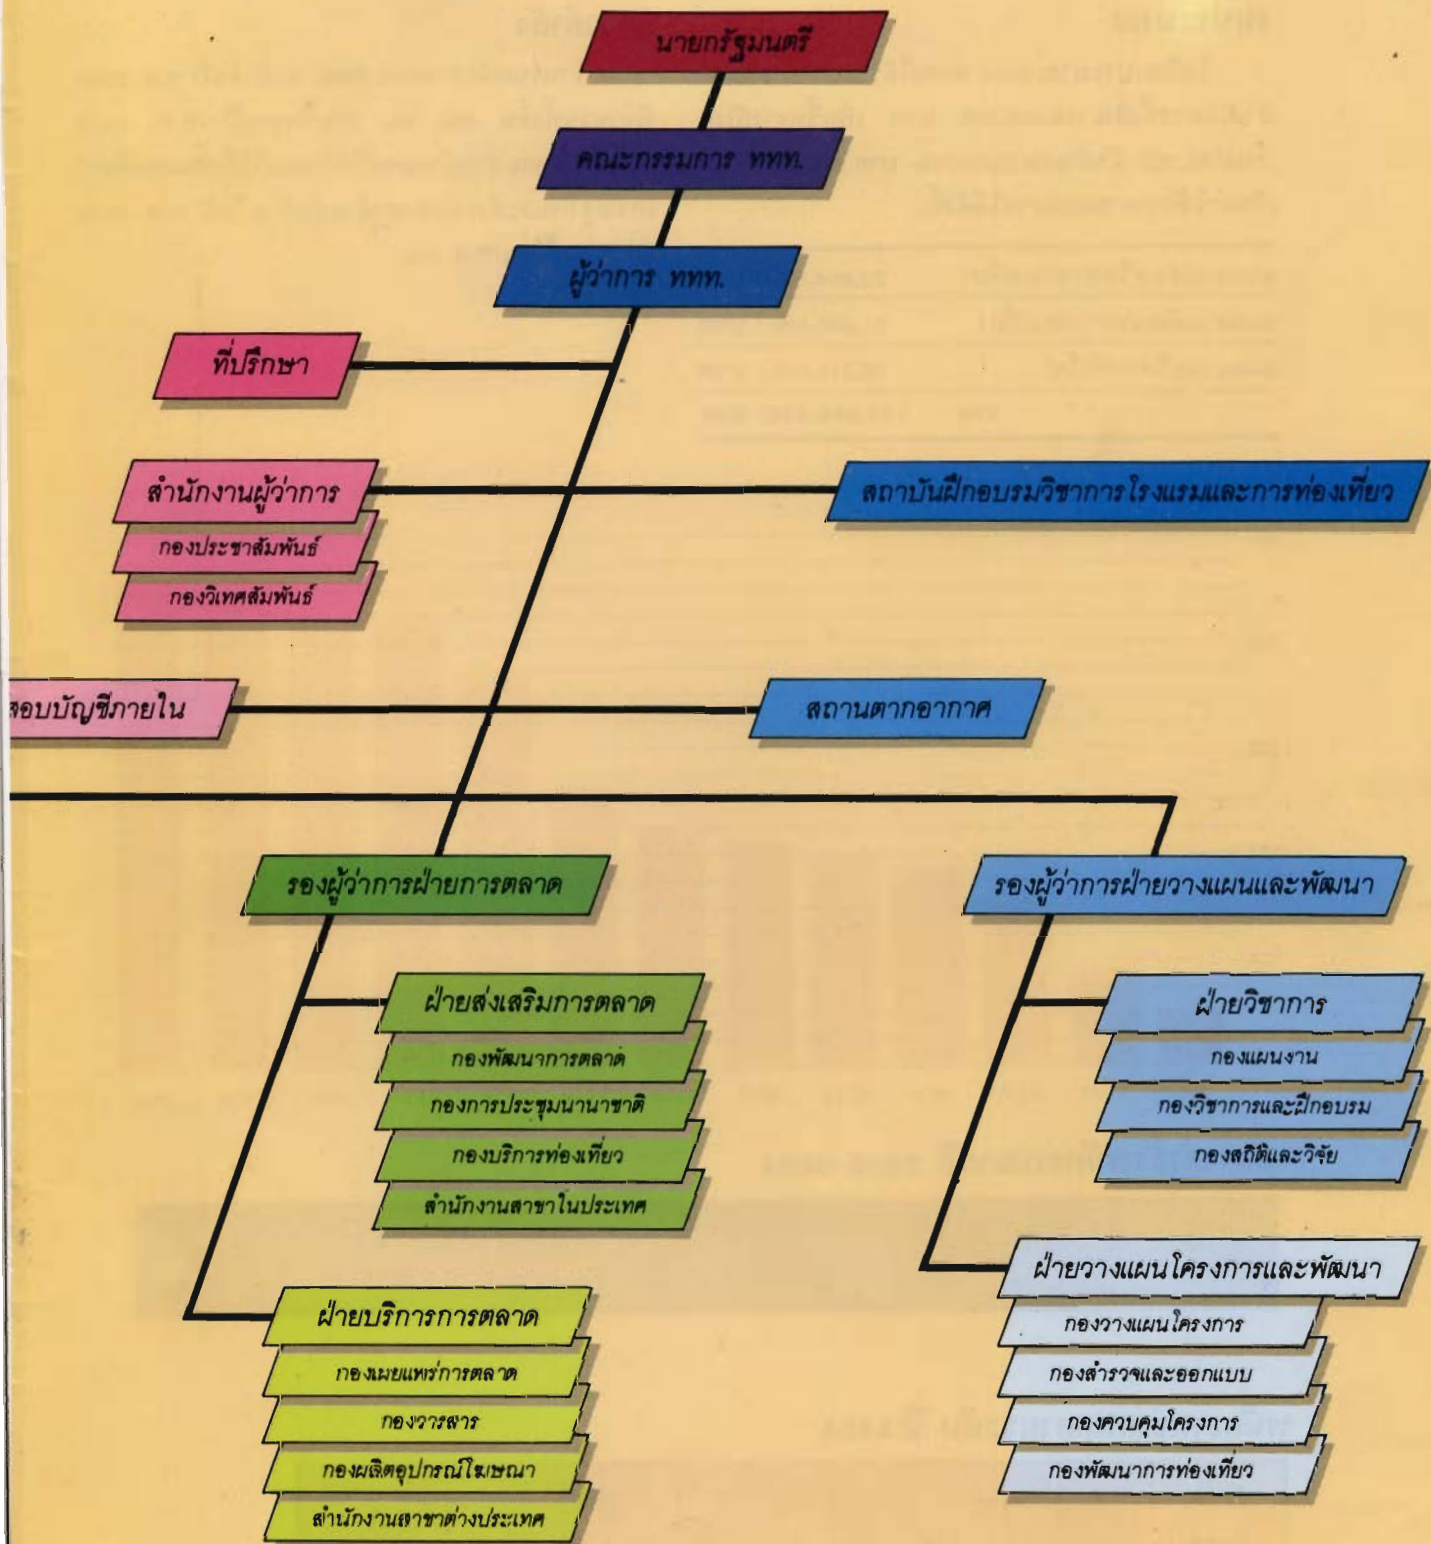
นายกรัฐมนตรี

คณะกรรมการ ททท.

ผู้ว่าการ ททท.

ที่ปรึกษา

สำนักงานผู้ว่าการ

กองประชาสัมพันธ์

กองวิเทศสัมพันธ์

สถาบันฝึกอบรมวิชาการโรงแรมและการท่องเที่ยว

สอบบัญชีภายใน

สถานตากอากาศ

รองผู้ว่าการฝ่ายการตลาด

ฝ่ายส่งเสริมการตลาด

กองพัฒนาการตลาด

กองการประชุมนานาชาติ

กองบริการท่องเที่ยว

สำนักงานสาขาในประเทศ

ฝ่ายบริการการตลาด

กองเผยแพร่การตลาด

กองวารสาร

กองผลิตอุปกรณ์โฆษณา

สำนักงานสาขาต่างประเทศ

รองผู้ว่าการฝ่ายวางแผนและพัฒนา

ฝ่ายวิชาการ

กองแผนงาน

กองวิชาการและฝึกอบรม

กองสถิติและวิจัย

ฝ่ายวางแผนโครงการและพัฒนา

กองวางแผนโครงการ

กองสำรวจและออกแบบ

กองควบคุมโครงการ

กองพัฒนาการท่องเที่ยว